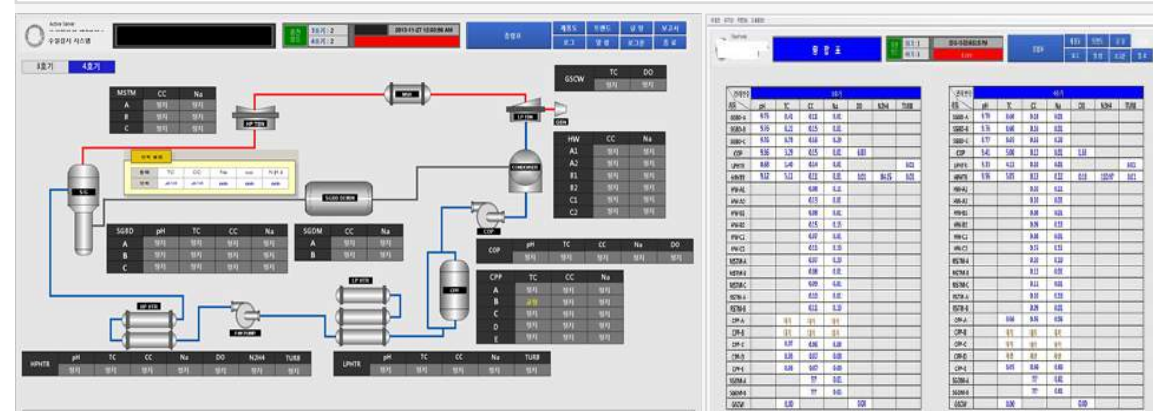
Active Server
수질감시 시스템

3.0호기 : 2
4.0호기 : 2

2013-11-27 12:03:56 AM

종합표

계통도 트렌드 설정 보고서
보고 알람 보고관 종료

3호기 4호기

MSTM

| | CC | Na |
|---|---|---|
| A | 정지 | 정지 |
| B | 정지 | 정지 |
| C | 정지 | 정지 |

HP TBN

MSR

LP TBN

GEN

GSCW

| TC | DO |
|---|---|
| 정지 | 정지 |

HW

| | CC | Na |
|---|---|---|
| A1 | 정지 | 정지 |
| A2 | 정지 | 정지 |
| B1 | 정지 | 정지 |
| B2 | 정지 | 정지 |
| C1 | 정지 | 정지 |
| C2 | 정지 | 정지 |

CONDENSER

S/G

SGDD DEMIN

SGBD

| | pH | TC | CC | Na |
|---|---|---|---|---|
| A | 정지 | 정지 | 정지 | 정지 |
| B | 정지 | 정지 | 정지 | 정지 |
| C | 정지 | 정지 | 정지 | 정지 |

SGDM

| | CC | Na |
|---|---|---|
| A | 정지 | 정지 |
| B | 정지 | 정지 |

COP

| pH | TC | CC | Na | DO |
|---|---|---|---|---|
| 정지 | 정지 | 정지 | 정지 | 정지 |

CPP

| | TC | CC | Na |
|---|---|---|---|
| A | 정지 | 정지 | 정지 |
| B | 교정 | 정지 | 정지 |
| C | 정지 | 정지 | 정지 |
| D | 정지 | 정지 | 정지 |
| E | 정지 | 정지 | 정지 |

HP HTR

FW PUMP

LP HTR

CPP

HPHTR

| pH | TC | CC | Na | DO | N2H4 | TURB |
|---|---|---|---|---|---|---|
| 정지 | 정지 | 정지 | 정지 | 정지 | 정지 | 정지 |

LPHTR

| pH | TC | CC | Na | TURB |
|---|---|---|---|---|
| 정지 | 정지 | 정지 | 정지 | 정지 |

종합표

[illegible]